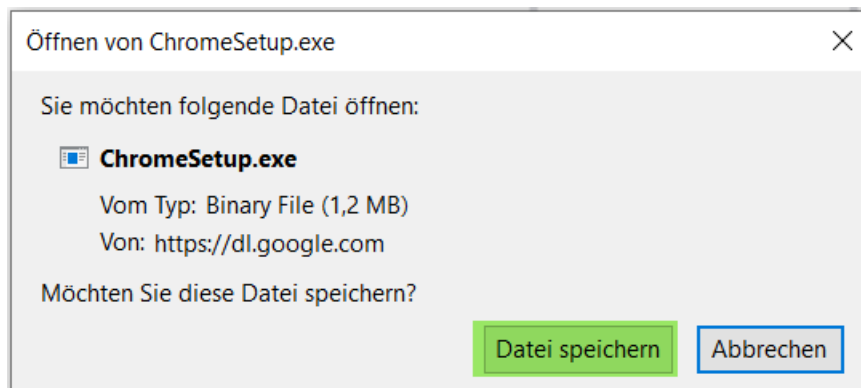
Öffnen von ChromeSetup.exe

×

Sie möchten folgende Datei öffnen:

ChromeSetup.exe

Vom Typ: Binary File (1,2 MB)

Von: https://dl.google.com

Möchten Sie diese Datei speichern?

Datei speichern

Abbrechen